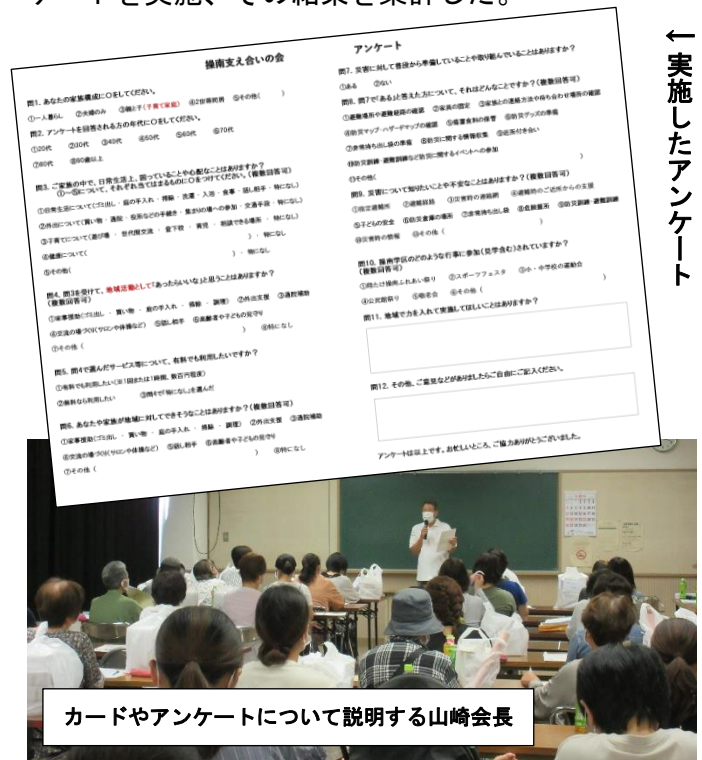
ケートを実施、その結果を集計した。

←実施したアンケート

操南支え合いの会　アンケート

問1. あなたの家族構成に○をしてください。
①一人暮らし　②夫婦のみ　③親と子(子育て家庭)　④2世帯同居　⑤その他(　　　)

問2. アンケートを回答される方の年代に○をしてください。
①20代　②30代　③40代　④50代　⑤60代　⑥70代
⑦80代　⑧90代以上

問3. ご家族の中で、日常生活上、困っていることや心配なことはありますか？
①〜⑤について、それぞれ当てはまるものに○をつけてください。(複数回答可)
①日常生活について(ゴミ出し・庭の手入れ・掃除・洗濯・入浴・食事・話し相手・特になし)
②外出について(買い物・通院・役所などの手続き・集まりの場への参加・交通手段・特になし)
③子育てについて(遊び場・世代間交流・登下校・育児・相談できる場所・特になし)
④健康について(　　　　　　　　　)・特になし
⑤その他(

問4. 問3を受けて、地域活動として「あったらいいな」と思うことはありますか？(複数回答可)
①家事援助(ゴミ出し・買い物・庭の手入れ・掃除・調理)　②外出支援　③通院補助
④交流の場づくり(サロンや体操など)　⑤話し相手　⑥高齢者や子どもの見守り　⑦特になし
⑦その他(

問5. 問4で選んだサービスについて、有料でも利用したいですか？
①有料でも利用したい(※1回またはX時間、数百円程度)
②無料なら利用したい　③問4で「特になし」を選んだ

問6. あなたや家族が地域に対してできそうなことはありますか？(複数回答可)
①家事援助(ゴミ出し・買い物・庭の手入れ・掃除・調理)　②外出支援　③通院補助
④交流の場づくり(サロンや体操など)　⑤話し相手　⑥高齢者や子どもの見守り
⑦その他(　　　　　)　⑧特になし

問7. 災害に対して普段から準備していることや取り組んでいることはありますか？
①ある　②ない

問8. 問7で「ある」と答えた方について、それはどんなことですか？(複数回答可)
①避難場所や避難経路の確認　②家具の固定　③家族との連絡方法や待ち合わせ場所の確認
④防災マップ・ハザードマップの確認　⑤備蓄食料の備蓄　⑥防災グッズの準備
⑦非常持ち出し袋の準備　⑧防災に関する情報収集　⑨近所付き合い
⑩防災訓練・避難訓練など防災に関するイベントへの参加
⑪その他(

問9. 災害について知りたいことや不安なことはありますか？(複数回答可)
①指定避難所　②避難経路　③災害時の連絡網　④避難時のご近所からの支援
⑤子どもの安全　⑥防災食備の知識　⑦非常持ち出し袋　⑧危険箇所　⑨防災訓練・避難訓練
⑩災害時の情報　⑪その他(

問10. 操南学区のどのような行事に参加(見学含む)されていますか？(複数回答可)
①岡たけ操南ふれあい祭り　②スポーツフェスタ　③小・中学校の運動会
④公民館祭り　⑤敬老会　⑥その他(　　　)

問11. 地域で力を入れて実施してほしいことはありますか？

問12. その他、ご意見などがありましたらご自由にご記入ください。

アンケートは以上です。お忙しいところ、ご協力ありがとうございました。

カードやアンケートについて説明する山崎会長